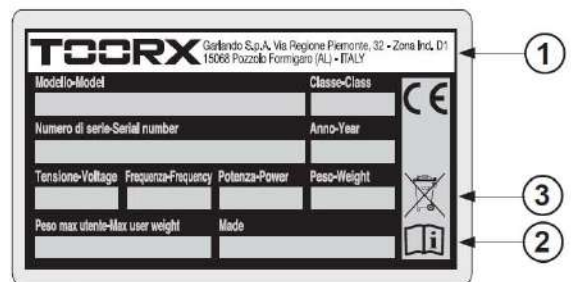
TOORX Garlando S.p.A. Via Regione Piemonte, 32 - Zona Ind. D1 15068 Pozzolo Formigaro (AL) - ITALY

1

Modello-Model

Classe-Class

CE

Numero di serie-Serial number

Anno-Year

Tensione-Voltage

Frequenza-Frequency

Potenza-Power

Peso-Weight

3

Peso max utente-Max user weight

Made

i

2